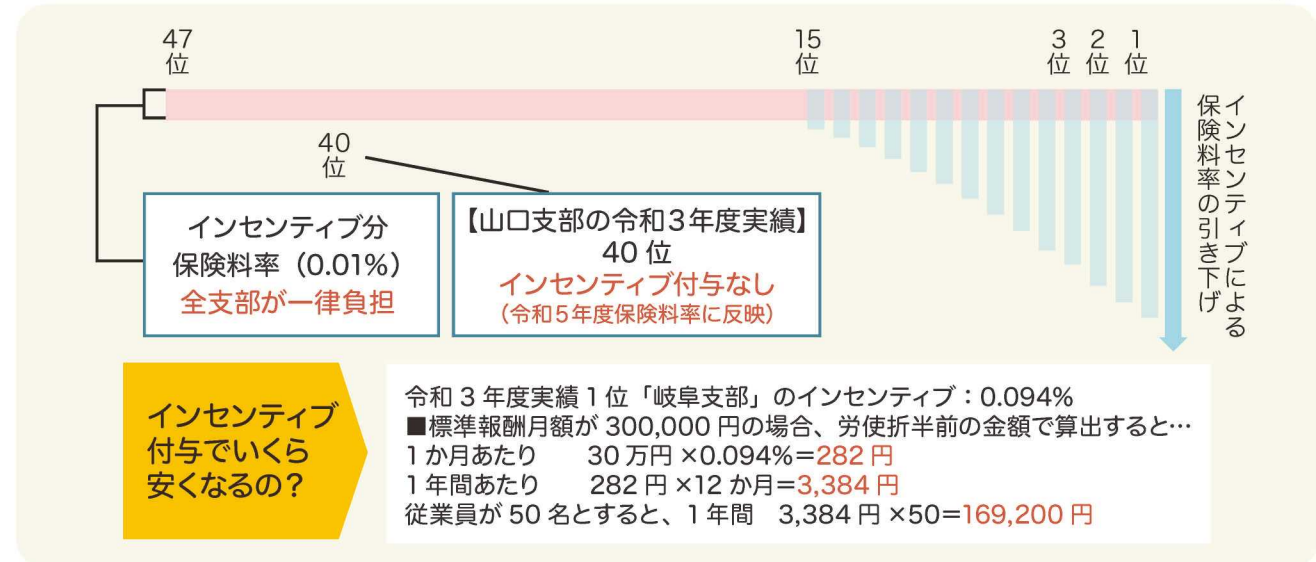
47
位

15
位

3
位

2
位

1
位

インセンティブによる保険料率の引き下げ

40
位

インセンティブ分
保険料率（0.01%）
全支部が一律負担

【山口支部の令和３年度実績】
40 位
インセンティブ付与なし
（令和５年度保険料率に反映）

インセンティブ付与でいくら安くなるの？

令和 3 年度実績 1 位「岐阜支部」のインセンティブ：0.094%
■標準報酬月額が 300,000 円の場合、労使折半前の金額で算出すると…
1 か月あたり　30 万円 ×0.094%＝282 円
1 年間あたり　282 円 ×12 か月＝3,384 円
従業員が 50 名とすると、1 年間　3,384 円 ×50＝169,200 円